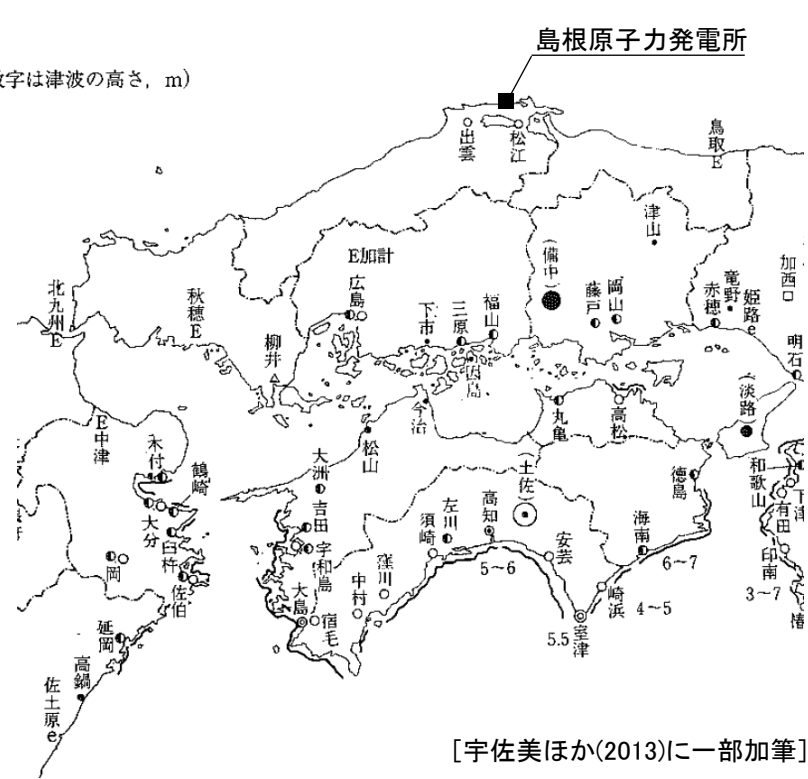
数字は津波の高さ，m）

島根原子力発電所

出雲
松江
鳥取 E
津山
E加計
（備中）
加西
北九州 E
秋穂 E
広島
福山
岡山
藤戸
竜野
赤穂
姫路 e
明石
下市
三原
柳井
因島
（淡路）
今治
丸亀
高松
E中津
木付
鶴崎
大洲
松山
（土佐）
徳島
和歌山
大分
吉田
左川
高知
海南
臼杵
宇和島
須崎
安芸
有田
下津
岡
佐伯
窪川
5～6
6～7
印南
大島
中村
崎浜
4～5
3～7
宿毛
5.5
室津
延岡
高鍋
佐土原 e

［宇佐美ほか(2013)に一部加筆］